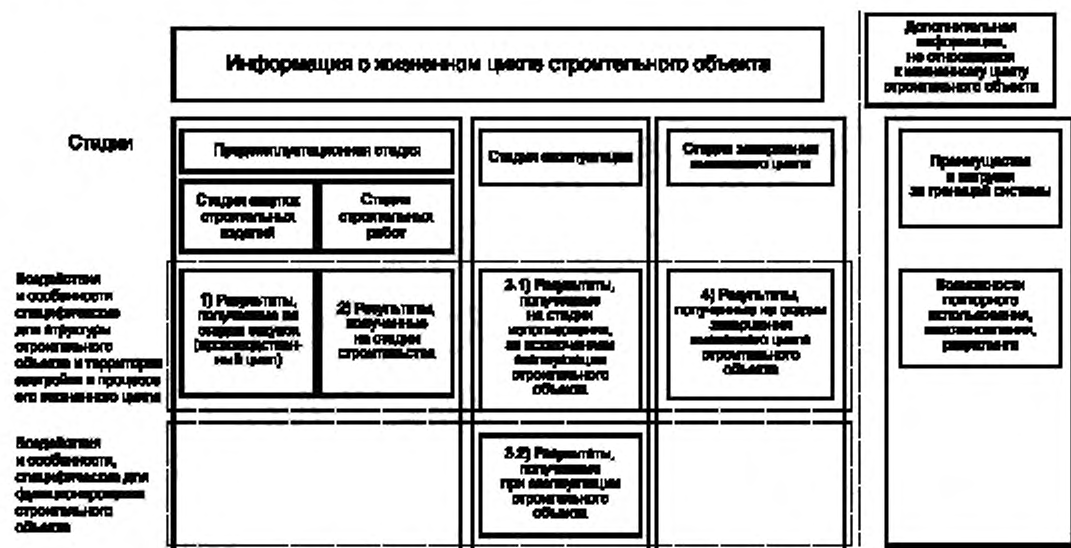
Информация о жизненном цикле строительного объекта

Дополнительная информация, не относящаяся к жизненному циклу строительного объекта

Стадии

Предэксплуатационная стадия

Стадия эксплуатации

Стадия завершения жизненного цикла

Преимущества и нагрузки за границей системы

Стадия закупок строительных изделий

Стадия строительных работ

Воздействия и особенности, специфические для структуры строительного объекта и территории застройки в процессе его жизненного цикла

1) Результаты, полученные на стадии закупок (производственный цикл)

2) Результаты, полученные на стадии строительства

3.1) Результаты, полученные на стадии использования, за исключением эксплуатации строительного объекта

4) Результаты, полученные на стадии завершения жизненного цикла строительного объекта

Возможности повторного использования, восстановления, рециклинга

Воздействия и особенности, специфические для функционирования строительного объекта

3.2) Результаты, полученные при эксплуатации строительного объекта